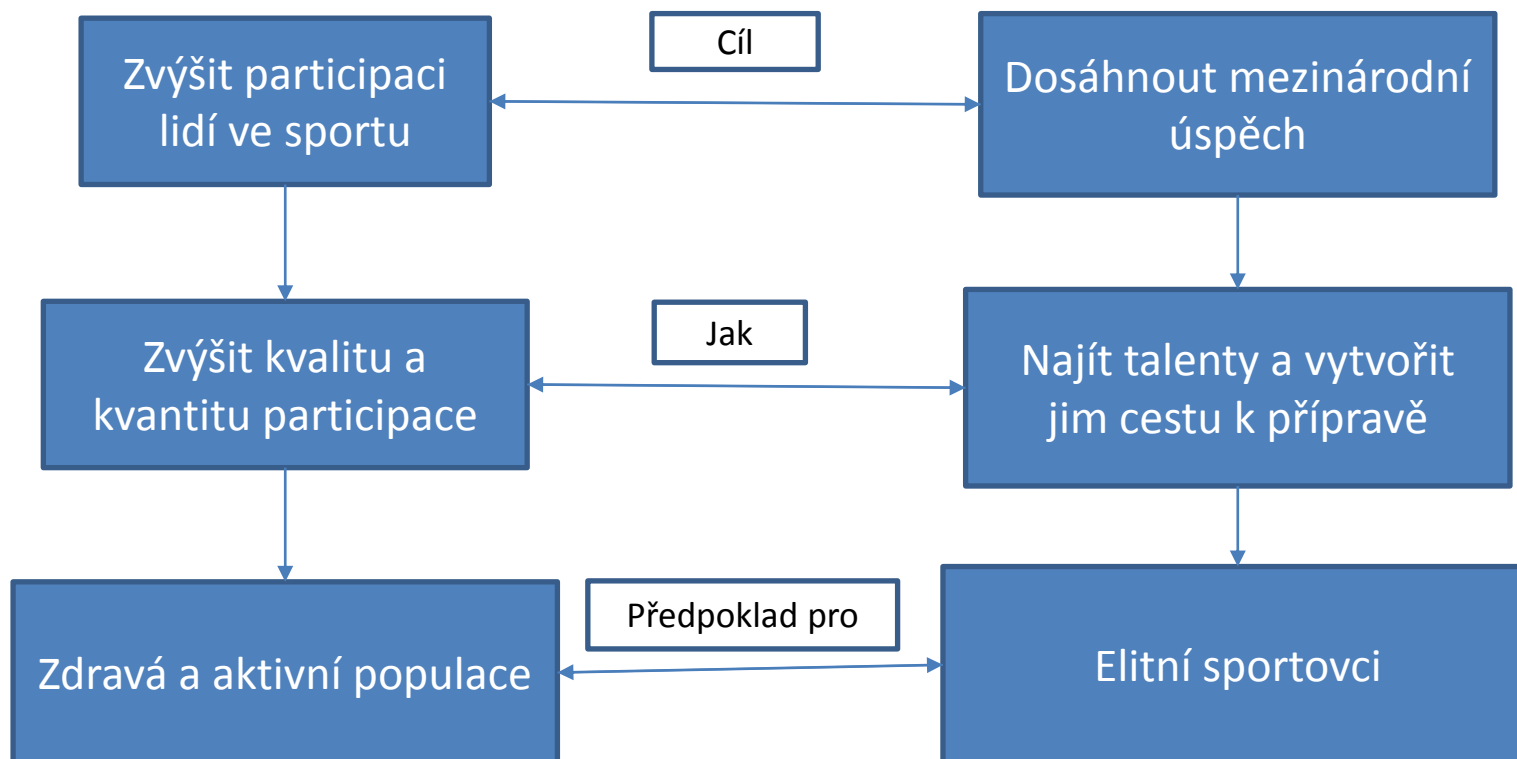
Zvýšit participaci lidí ve sportu

Cíl

Dosáhnout mezinárodní úspěch

Zvýšit kvalitu a kvantitu participace

Jak

Najít talenty a vytvořit jim cestu k přípravě

Zdravá a aktivní populace

Předpoklad pro

Elitní sportovci